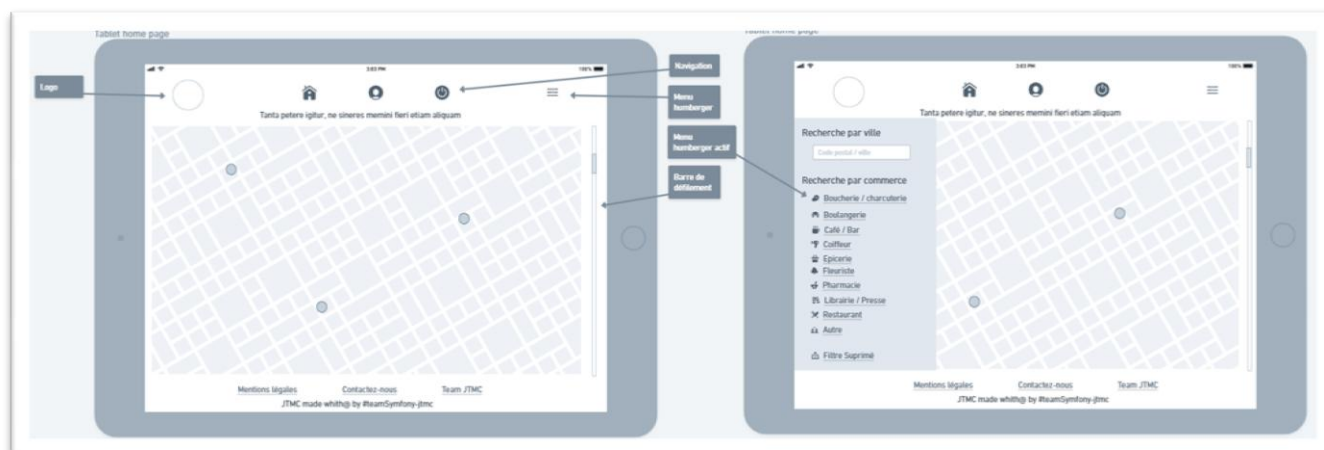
Tablet home page

Logo

3:03 PM

100%

Navigation

Menu humberger

Tanta petere igitur, ne sineres memini fieri etiam aliquam

Menu humberger actif

Barre de défilement

Mentions légales   Contactez-nous   Team JTMC

JTMC made whith@ by #teamSymfony-jtmc

Tablet home page

3:03 PM

100%

Tanta petere igitur, ne sineres memini fieri etiam aliquam

Recherche par ville

Code postal / ville

Recherche par commerce

Boucherie / charcuterie

Boulangerie

Café / Bar

Coiffeur

Epicerie

Fleuriste

Pharmacie

Librairie / Presse

Restaurant

Autre

Filtre Suprimé

Mentions légales   Contactez-nous   Team JTMC

JTMC made whith@ by #teamSymfony-jtmc